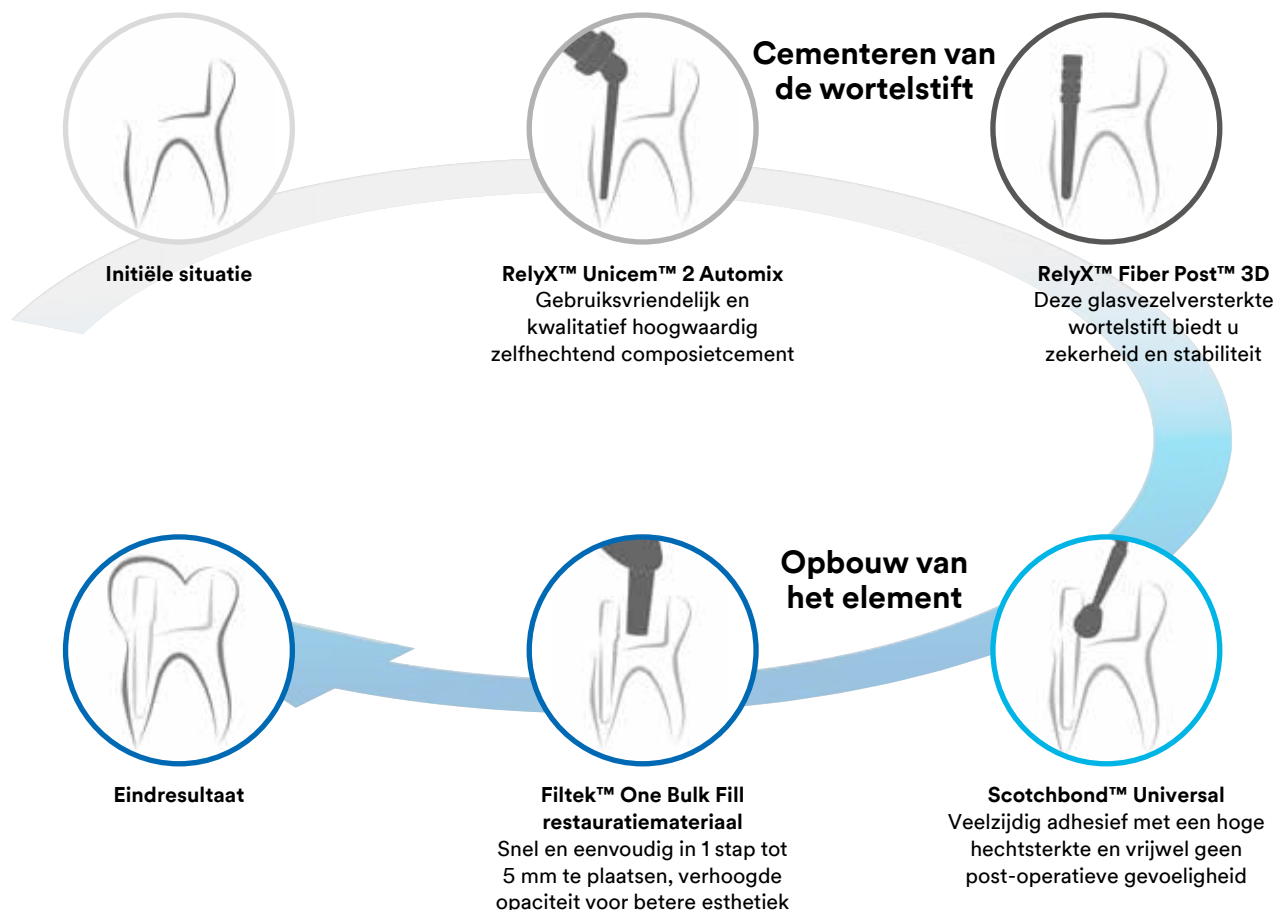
Cementeren van de wortelstift

Initiële situatie

RelyX™ Unicem™ 2 Automix
Gebruiksvriendelijk en kwalitatief hoogwaardig zelfhechtend composietcement

RelyX™ Fiber Post™ 3D
Deze glasvezelversterkte wortelstift biedt u zekerheid en stabiliteit

Opbouw van het element

Eindresultaat

Filtek™ One Bulk Fill restauratiemateriaal
Snel en eenvoudig in 1 stap tot 5 mm te plaatsen, verhoogde opaciteit voor betere esthetiek

Scotchbond™ Universal
Veelzijdig adhesief met een hoge hechtsterkte en vrijwel geen post-operatieve gevoeligheid